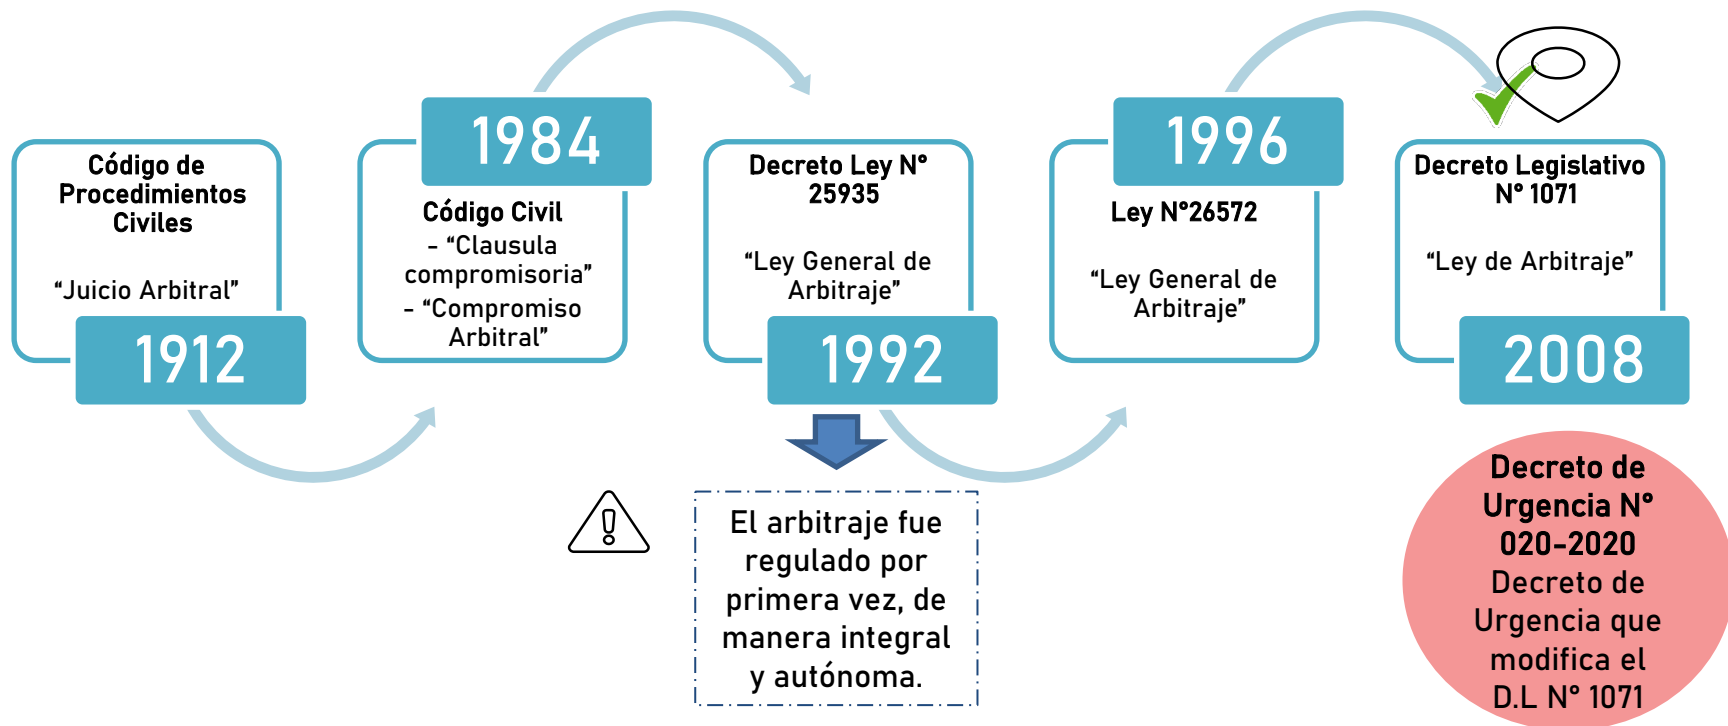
Código de Procedimientos Civiles

“Juicio Arbitral”

1912

1984

Código Civil
- “Clausula compromisoria”
- “Compromiso Arbitral”

Decreto Ley N° 25935

“Ley General de Arbitraje”

1992

El arbitraje fue regulado por primera vez, de manera integral y autónoma.

1996

Ley N°26572

“Ley General de Arbitraje”

Decreto Legislativo N° 1071

“Ley de Arbitraje”

2008

Decreto de Urgencia N° 020-2020
Decreto de Urgencia que modifica el D.L N° 1071